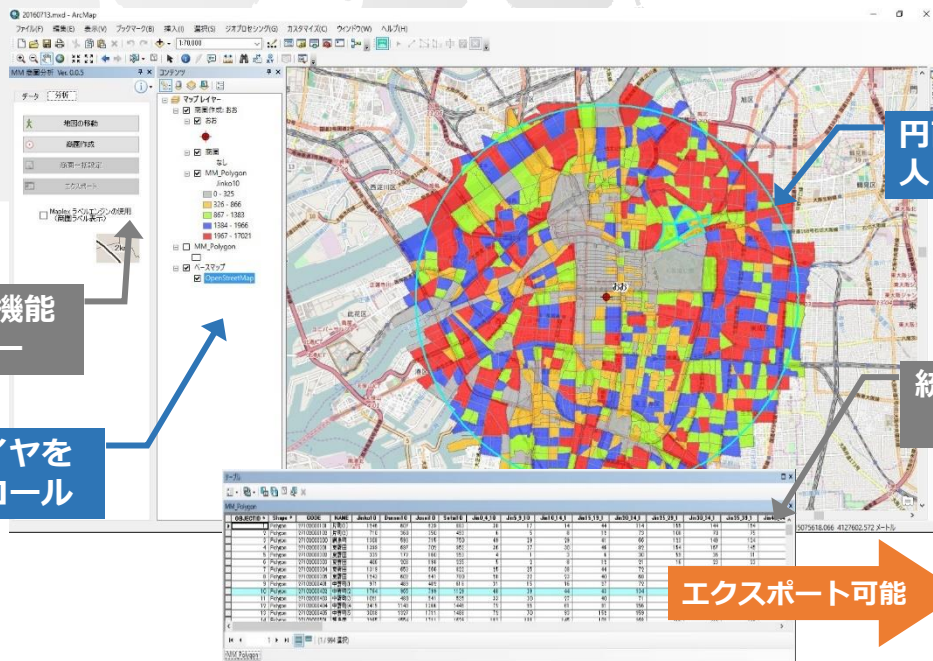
20160713.mxd - ArcMap

ファイル(F) 編集(E) 表示(V) ブックマーク(B) 挿入(I) 選択(S) ジオプロセシング(G) カスタマイズ(C) ウィンドウ(W) ヘルプ(H)

1:70,000

MM 商圏分析 Ver. 0.0.5

データ 分析

地図の移動

商圏作成

商圏一括設定

エクスポート

Maplex ラベルエンジンの使用（商圏ラベル表示）

コンテンツ

マップレイヤー

商圏作成 おお

おお

商圏

なし

MM_Polygon

Jinko10

0 - 325

326 - 866

867 - 1383

1384 - 1966

1967 - 17021

MM_Polygon

ベースマップ

OpenStreetMap

おお

機能

ー

イヤを

ロール

円

人

紐

テーブル

MM_Polygon

| OBJECTID * | Shape * | CODE | NAME | Jinko10 | Dansei10 | Josei10 | Setai10 | Jin0_4_10 | Jin5_9_10 | Jin10_14_1 | Jin15_19_1 | Jin20_24_1 | Jin25_29_1 | Jin30_34_1 | Jin35_39_1 |
|---|---|---|---|---|---|---|---|---|---|---|---|---|---|---|---|
| 1 | Polygon | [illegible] | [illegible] | 1146 | 607 | 539 | 601 | 26 | 17 | 14 | 44 | 114 | 155 | 144 | 154 |
| 2 | Polygon | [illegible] | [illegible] | 716 | 366 | 350 | 403 | 6 | 5 | 8 | 13 | 73 | 108 | 70 | 75 |
| 3 | Polygon | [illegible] | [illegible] | 1308 | 590 | 718 | 753 | 49 | 29 | 29 | 60 | 66 | 113 | 148 | 124 |
| 4 | Polygon | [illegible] | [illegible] | 1300 | 697 | 705 | 852 | 26 | 27 | 30 | 48 | 92 | 164 | 187 | 145 |
| 5 | Polygon | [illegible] | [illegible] | 335 | 170 | 165 | 163 | 4 | 3 | 4 | 6 | 30 | 53 | 35 | 31 |
| 6 | Polygon | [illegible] | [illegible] | 408 | 209 | 199 | 225 | 5 | 2 | 6 | 12 | 53 | 44 | 51 | 31 |
| 7 | Polygon | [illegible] | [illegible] | 1316 | 650 | 666 | 822 | 38 | 28 | 26 | 36 | 91 | 179 | 123 | 111 |
| 8 | Polygon | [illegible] | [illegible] | 1240 | 620 | 640 | 709 | 39 | 22 | 22 | 40 | 98 | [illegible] | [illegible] | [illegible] |
| 9 | Polygon | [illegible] | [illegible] | 917 | 452 | 465 | 616 | 31 | 15 | 16 | 27 | 72 | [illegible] | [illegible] | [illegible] |
| 10 | Polygon | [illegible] | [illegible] | 1764 | 965 | 799 | 1126 | 40 | 28 | 44 | 48 | 134 | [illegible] | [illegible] | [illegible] |
| 11 | Polygon | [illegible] | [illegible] | 1201 | 569 | 632 | 622 | 33 | 20 | 27 | 40 | 75 | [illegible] | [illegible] | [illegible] |
| 12 | Polygon | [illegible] | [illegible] | 2415 | 1140 | 1166 | 1445 | 75 | 55 | 63 | 91 | 156 | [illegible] | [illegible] | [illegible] |
| 13 | Polygon | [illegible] | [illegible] | 2005 | 1037 | 1151 | 1402 | 75 | 39 | 93 | 113 | 159 | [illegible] | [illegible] | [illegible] |

(1 / 984 選択)

MM_Polygon

5075618.066 4127602.572 メートル

エクスポート可能